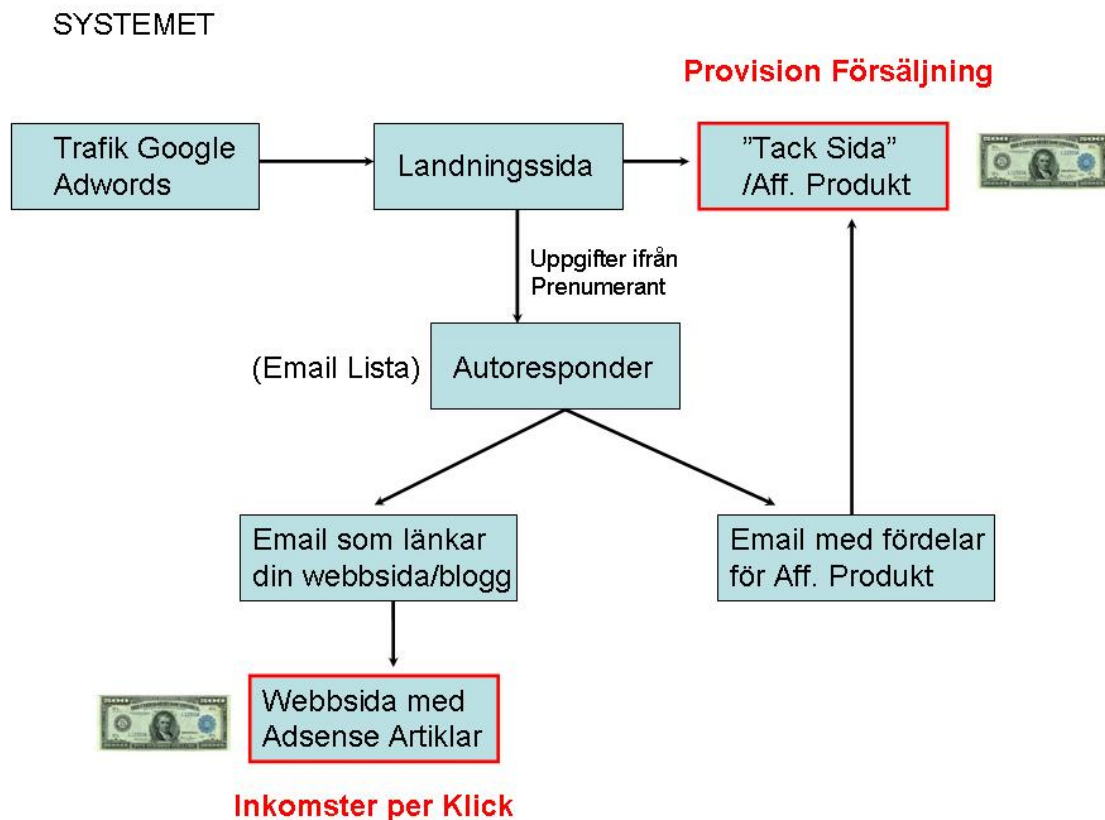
SYSTEMET

Provision Försäljning

Trafik Google Adwords

Landningssida

”Tack Sida” /Aff. Produkt

Uppgifter ifrån Prenumerant

(Email Lista)

Autoresponder

Email som länkar din webbsida/blogg

Email med fördelar för Aff. Produkt

Webbsida med Adsense Artiklar

Inkomster per Klick